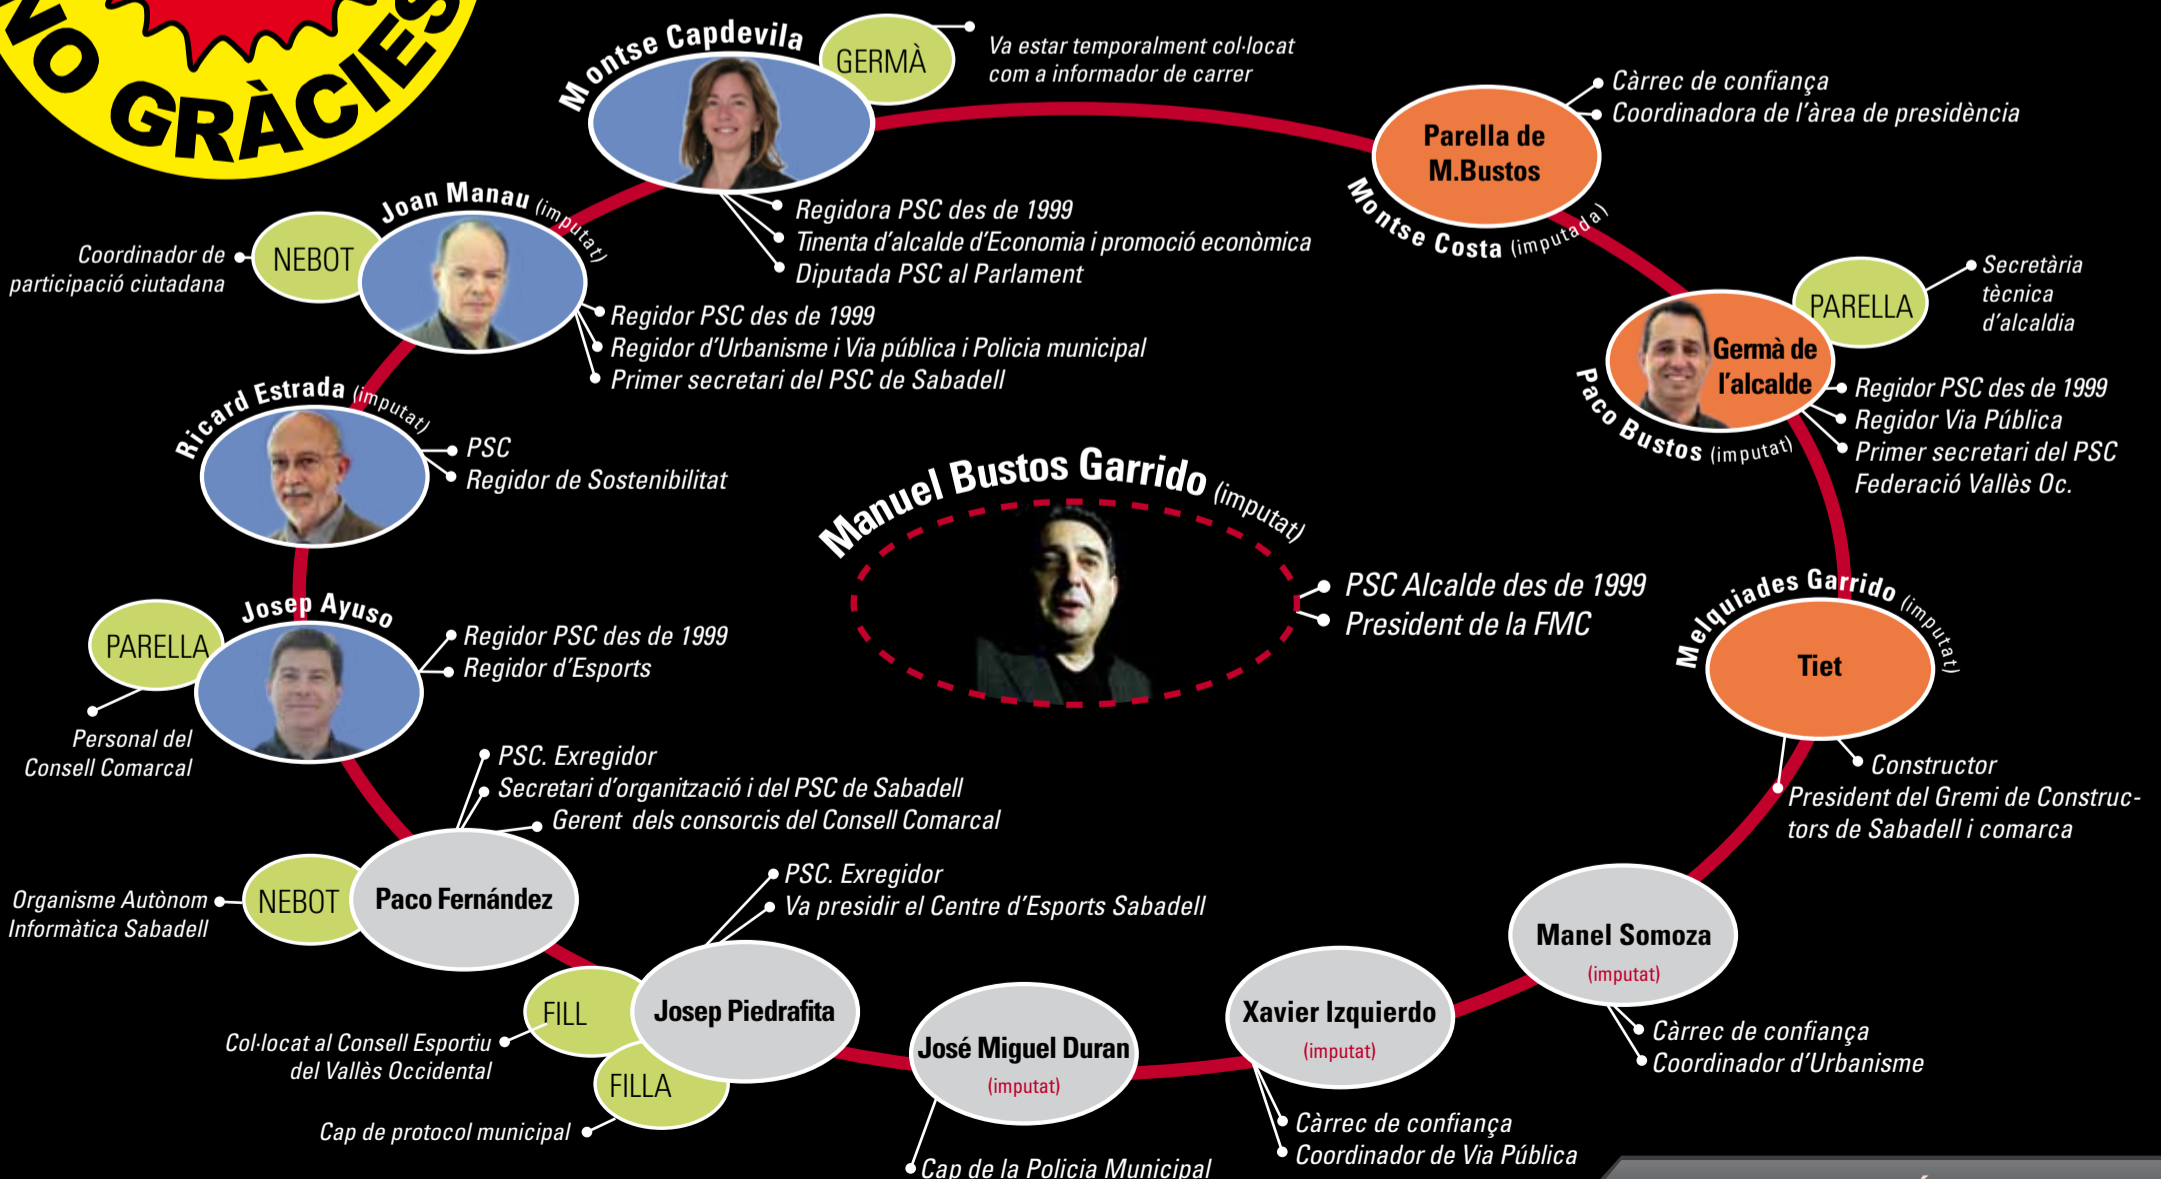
NO GRÀCIES

Montse Capdevila
GERMÀ
Va estar temporalment col·locat com a informador de carrer
Regidora PSC des de 1999
Tinenta d'alcalde d'Economia i promoció econòmica
Diputada PSC al Parlament

Parella de M.Bustos
Càrrec de confiança
Coordinadora de l'àrea de presidència
Montse Costa (imputada)

Joan Manau (imputat)
NEBOT
Coordinador de participació ciutadana
Regidor PSC des de 1999
Regidor d'Urbanisme i Via pública i Policia municipal
Primer secretari del PSC de Sabadell

PARELLA
Secretària tècnica d'alcaldia
Germà de l'alcalde
Paco Bustos (imputat)
Regidor PSC des de 1999
Regidor Via Pública
Primer secretari del PSC Federació Vallès Oc.

Ricard Estrada (imputat)
PSC
Regidor de Sostenibilitat

Manuel Bustos Garrido (imputat)
PSC Alcalde des de 1999
President de la FMC

Josep Ayuso
PARELLA
Personal del Consell Comarcal
Regidor PSC des de 1999
Regidor d'Esports

Melquiades Garrido (imputat)
Tiet
Constructor
President del Gremi de Constructors de Sabadell i comarca

PSC. Exregidor
Secretari d'organització i del PSC de Sabadell
Gerent dels consorcis del Consell Comarcal
NEBOT
Paco Fernández
Organisme Autònom Informàtica Sabadell

PSC. Exregidor
Va presidir el Centre d'Esports Sabadell
FILL
Josep Piedrafita
FILLA
Col·locat al Consell Esportiu del Vallès Occidental
Cap de protocol municipal

José Miguel Duran
(imputat)
Cap de la Policia Municipal

Xavier Izquierdo
(imputat)
Càrrec de confiança
Coordinador de Via Pública

Manel Somoza
(imputat)
Càrrec de confiança
Coordinador d'Urbanisme